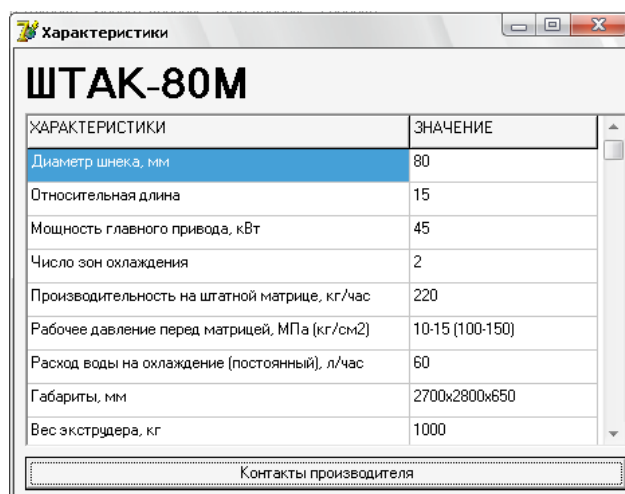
Характеристики

ШТАК-80М

| ХАРАКТЕРИСТИКИ | ЗНАЧЕНИЕ |
|---|---|
| Диаметр шнека, мм | 80 |
| Относительная длина | 15 |
| Мощность главного привода, кВт | 45 |
| Число зон охлаждения | 2 |
| Производительность на штатной матрице, кг/час | 220 |
| Рабочее давление перед матрицей, МПа (кг/см2) | 10-15 (100-150) |
| Расход воды на охлаждение (постоянный), л/час | 60 |
| Габариты, мм | 2700x2800x650 |
| Вес экструдера, кг | 1000 |

Контакты производителя